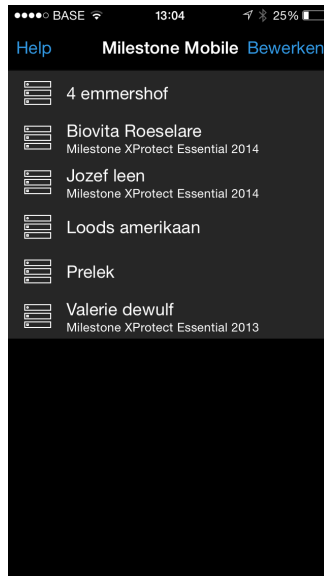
●●●●○ BASE 13:04 25%

Help Milestone Mobile Bewerken

4 emmershof

Biovita Roeselare
Milestone XProtect Essential 2014

Jozef leen
Milestone XProtect Essential 2014

Loods amerikaan

Prelek

Valerie dewulf
Milestone XProtect Essential 2013